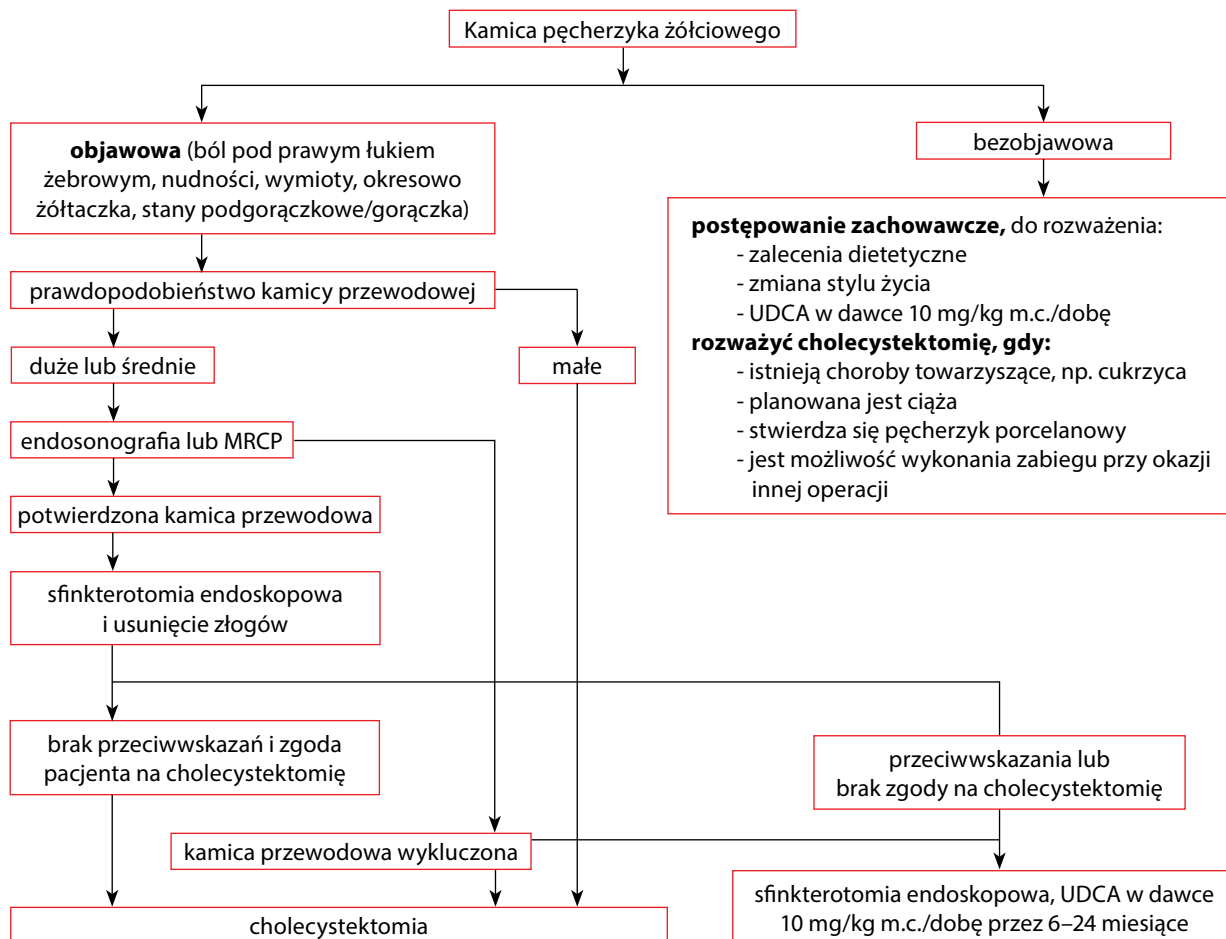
Kamica pęcherzyka żółciowego

**objawowa** (ból pod prawym łukiem żebrowym, nudności, wymioty, okresowo żółtaczka, stany podgorączkowe/gorączka)

bezobjawowa

**postępowanie zachowawcze,** do rozważenia:
- zalecenia dietetyczne
- zmiana stylu życia
- UDCA w dawce 10 mg/kg m.c./dobę
**rozważyć cholecystektomię, gdy:**
- istnieją choroby towarzyszące, np. cukrzyca
- planowana jest ciąża
- stwierdza się pęcherzyk porcelanowy
- jest możliwość wykonania zabiegu przy okazji innej operacji

prawdopodobieństwo kamicy przewodowej

duże lub średnie

małe

endosonografia lub MRCP

potwierdzona kamica przewodowa

sfinkterotomia endoskopowa i usunięcie złogów

brak przeciwwskazań i zgoda pacjenta na cholecystektomię

przeciwwskazania lub brak zgody na cholecystektomię

kamica przewodowa wykluczona

cholecystektomia

sfinkterotomia endoskopowa, UDCA w dawce 10 mg/kg m.c./dobę przez 6–24 miesiące